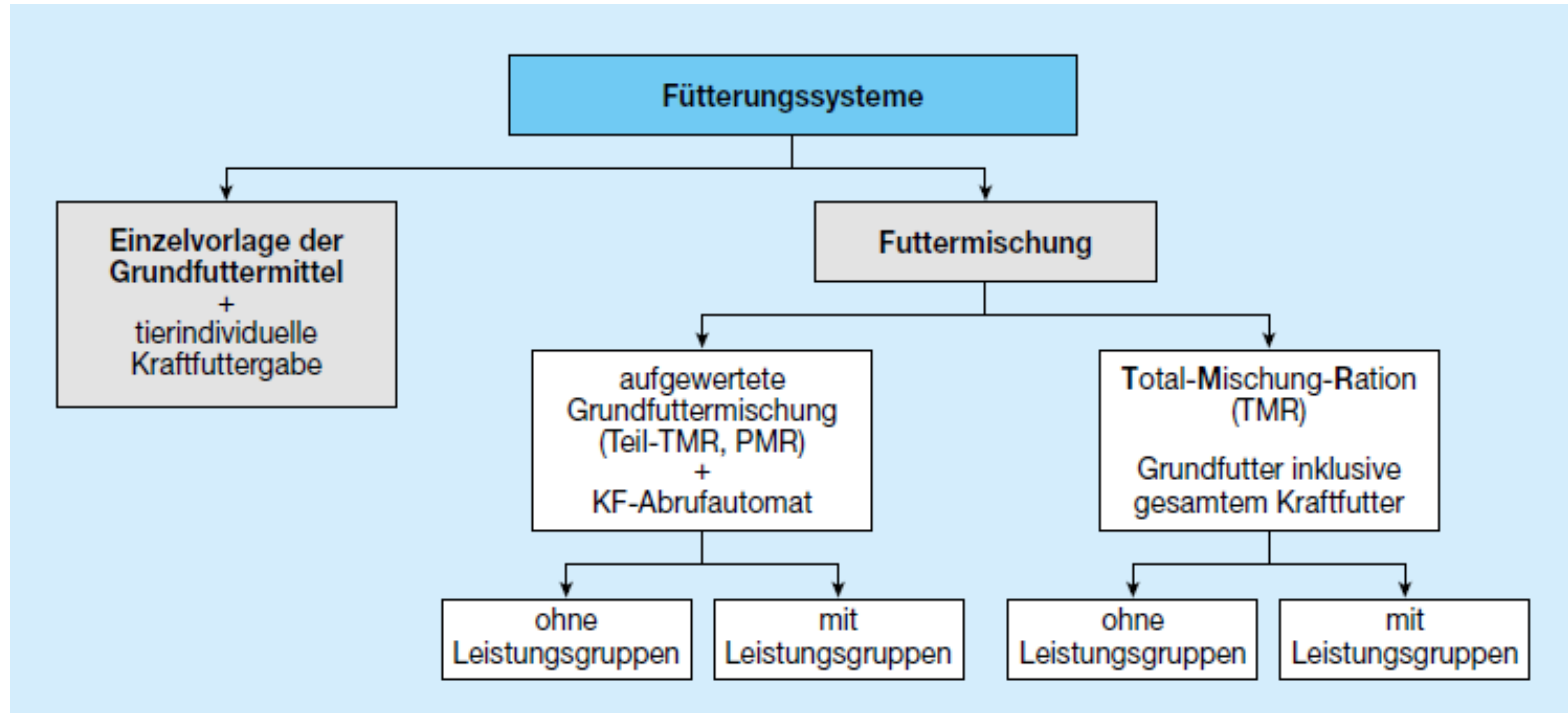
Fütterungssysteme

Einzelvorlage der Grundfuttermittel
+
tierindividuelle Kraftfuttergabe

Futtermischung

aufgewertete Grundfuttermischung (Teil-TMR, PMR)
+
KF-Abrufautomat

Total-Mischung-Ration (TMR)

Grundfutter inklusive gesamtem Kraftfutter

ohne Leistungsgruppen

mit Leistungsgruppen

ohne Leistungsgruppen

mit Leistungsgruppen